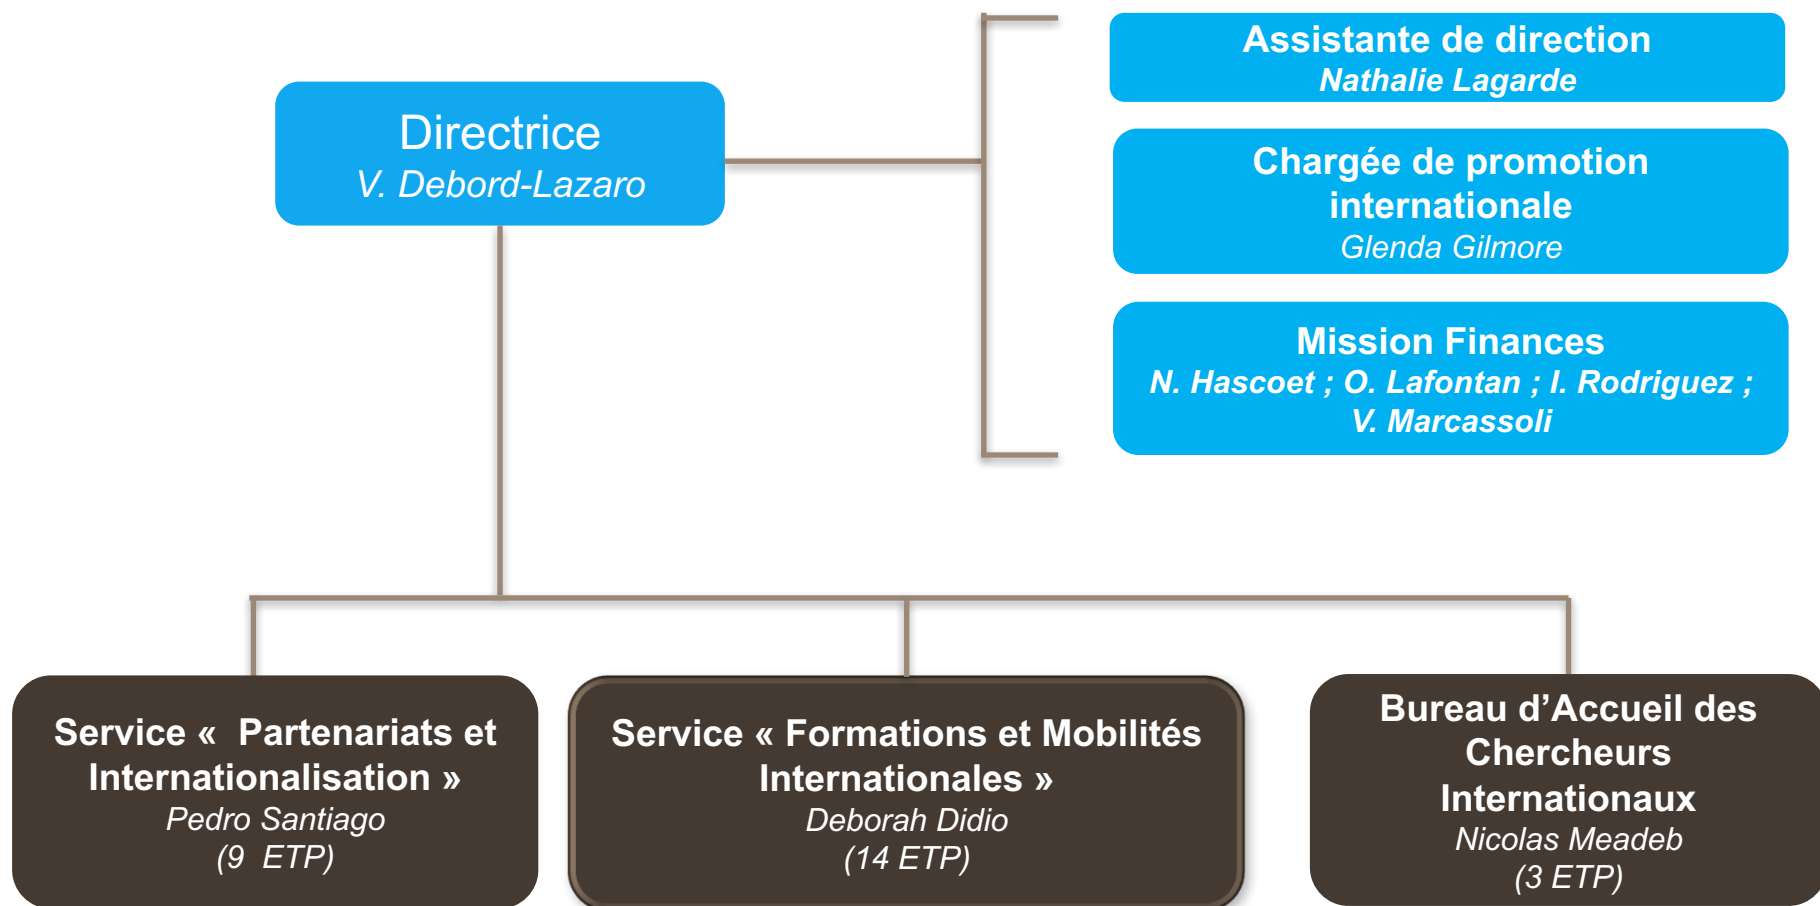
Directrice
V. Debord-Lazaro

Assistante de direction
Nathalie Lagarde

Chargée de promotion internationale
Glenda Gilmore

Mission Finances
N. Hascoet ; O. Lafontan ; I. Rodriguez ; V. Marcassoli

Service « Partenariats et Internationalisation »
Pedro Santiago
(9 ETP)

Service « Formations et Mobilités Internationales »
Deborah Didio
(14 ETP)

Bureau d'Accueil des Chercheurs Internationaux
Nicolas Meadeb
(3 ETP)